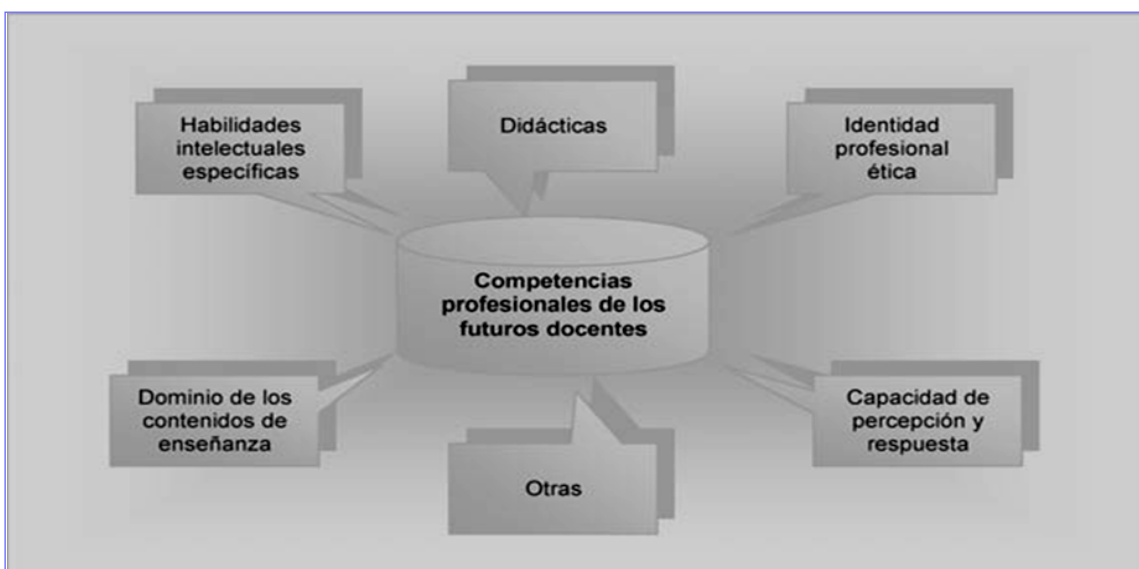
Habilidades intelectuales específicas

Didácticas

Identidad profesional ética

Competencias profesionales de los futuros docentes

Dominio de los contenidos de enseñanza

Otras

Capacidad de percepción y respuesta